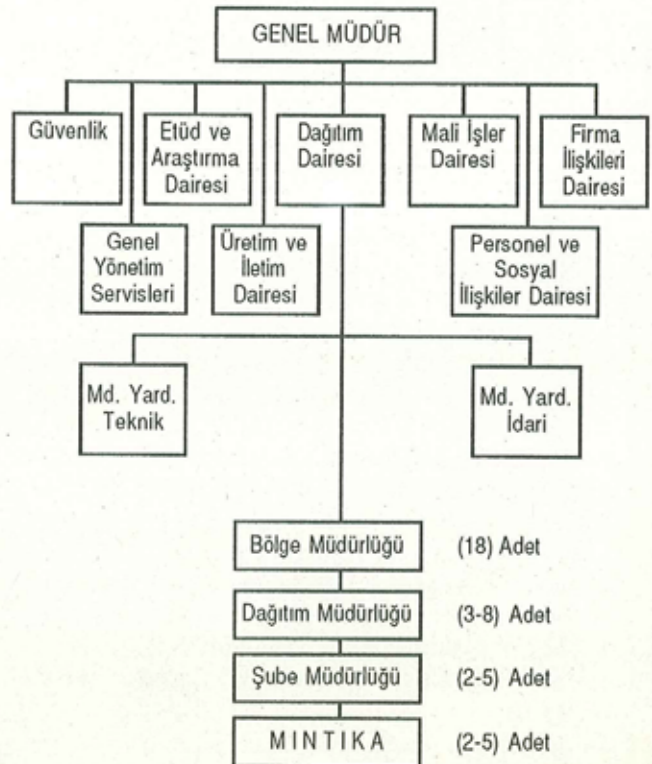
GENEL MÜDÜR

Güvenlik

Etüd ve Araştırma Dairesi

Dağıtım Dairesi

Mali İşler Dairesi

Firma İlişkileri Dairesi

Genel Yönetim Servisleri

Üretim ve İletim Dairesi

Personel ve Sosyal İlişkiler Dairesi

Md. Yard. Teknik

Md. Yard. İdari

Bölge Müdürlüğü (18) Adet

Dağıtım Müdürlüğü (3-8) Adet

Şube Müdürlüğü (2-5) Adet

MINTIKA (2-5) Adet